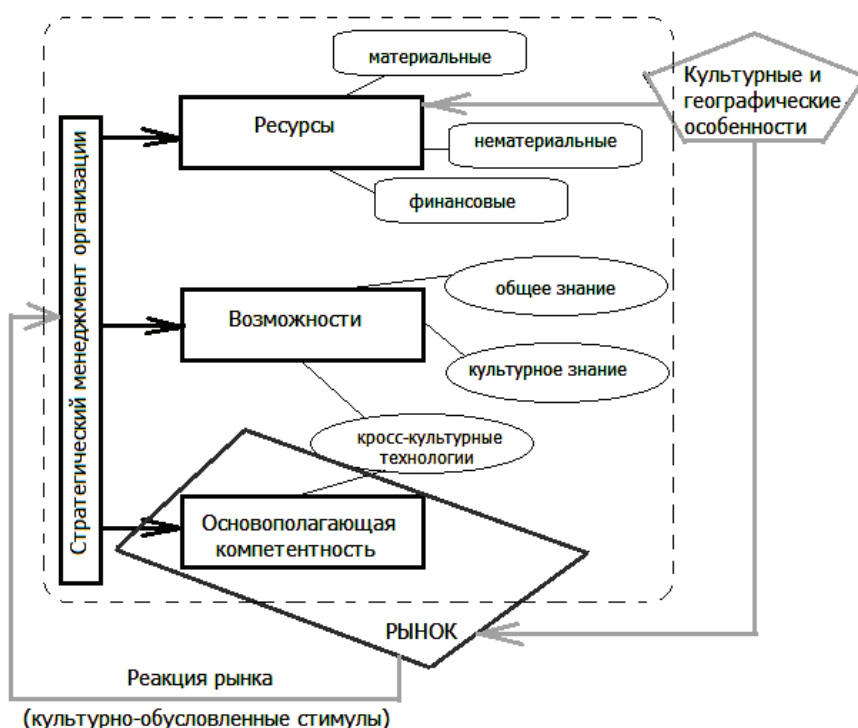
Стратегический менеджмент организации

материальные

Культурные и географические особенности

Ресурсы

нематериальные

финансовые

общее знание

Возможности

культурное знание

кросс-культурные технологии

Основополагающая компетентность

РЫНОК

Реакция рынка

(культурно-обусловленные стимулы)